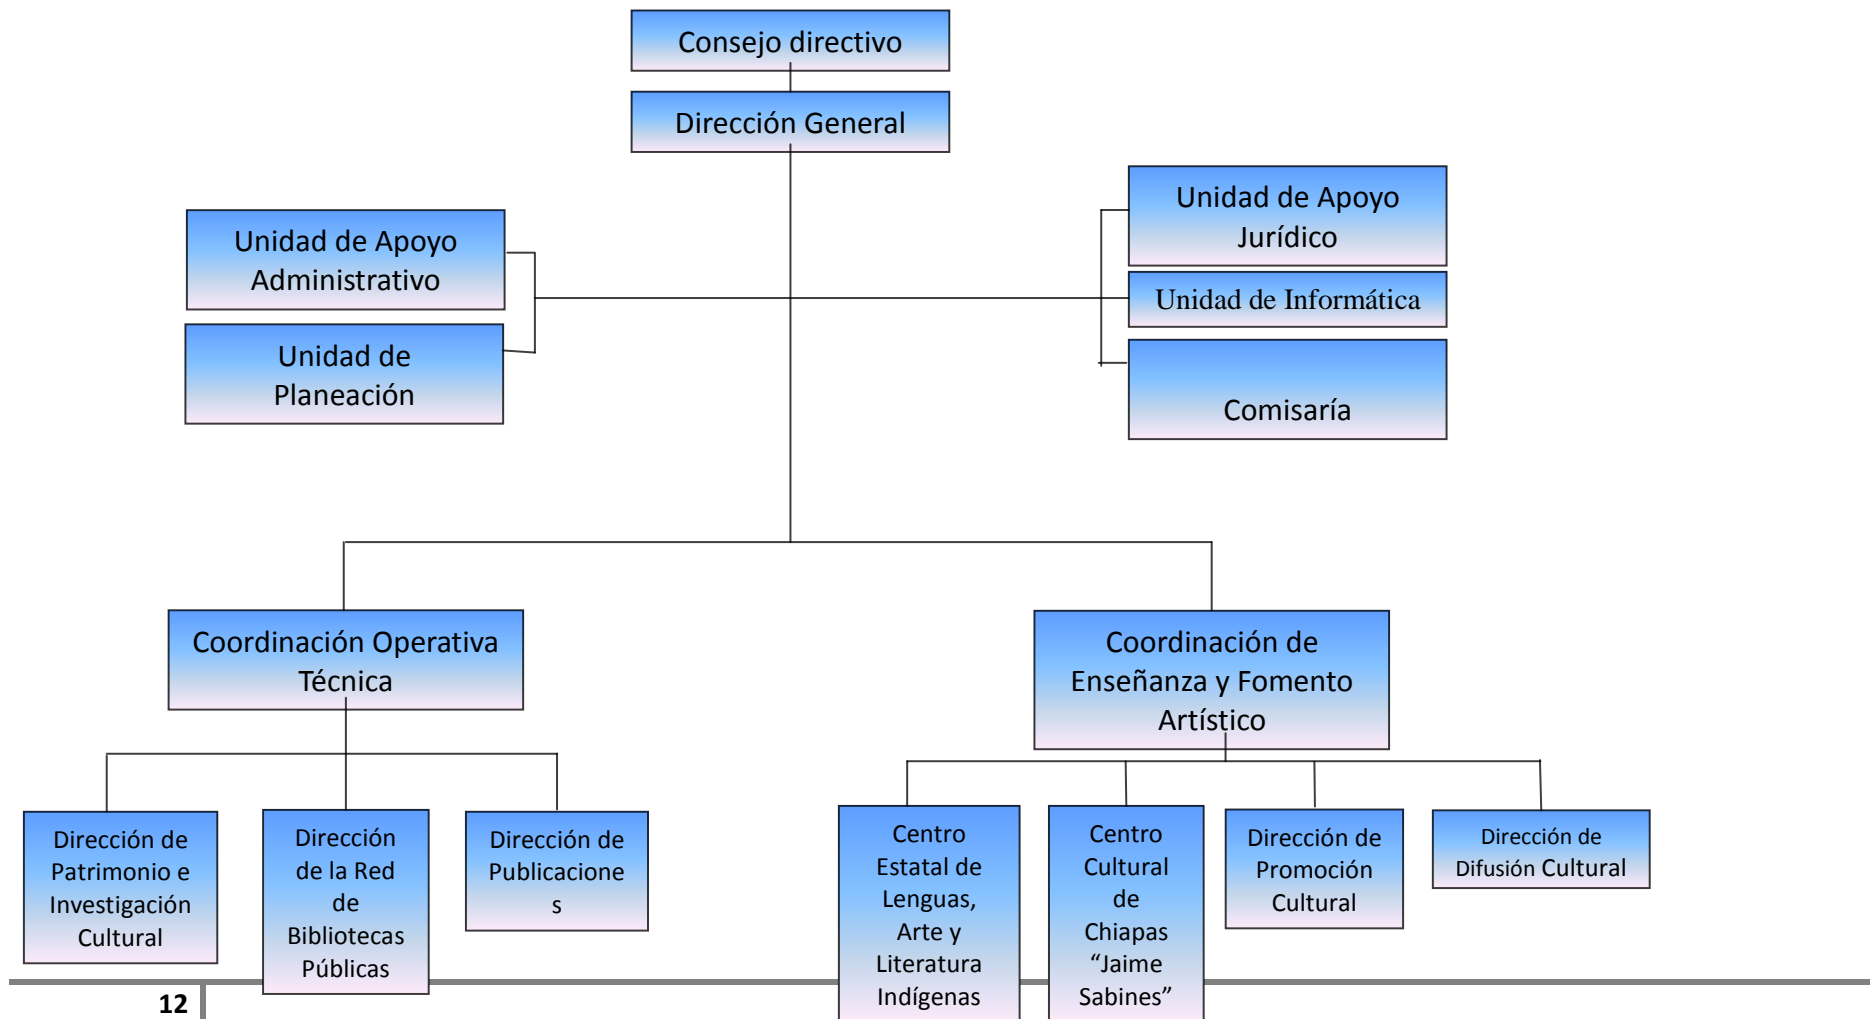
Consejo directivo

Dirección General

Unidad de Apoyo Administrativo

Unidad de Planeación

Unidad de Apoyo Jurídico

Unidad de Informática

Comisaría

Coordinación Operativa Técnica

Coordinación de Enseñanza y Fomento Artístico

Dirección de Patrimonio e Investigación Cultural

Dirección de la Red de Bibliotecas Públicas

Dirección de Publicacione s

Centro Estatal de Lenguas, Arte y Literatura Indígenas

Centro Cultural de Chiapas “Jaime Sabines”

Dirección de Promoción Cultural

Dirección de Difusión Cultural

12